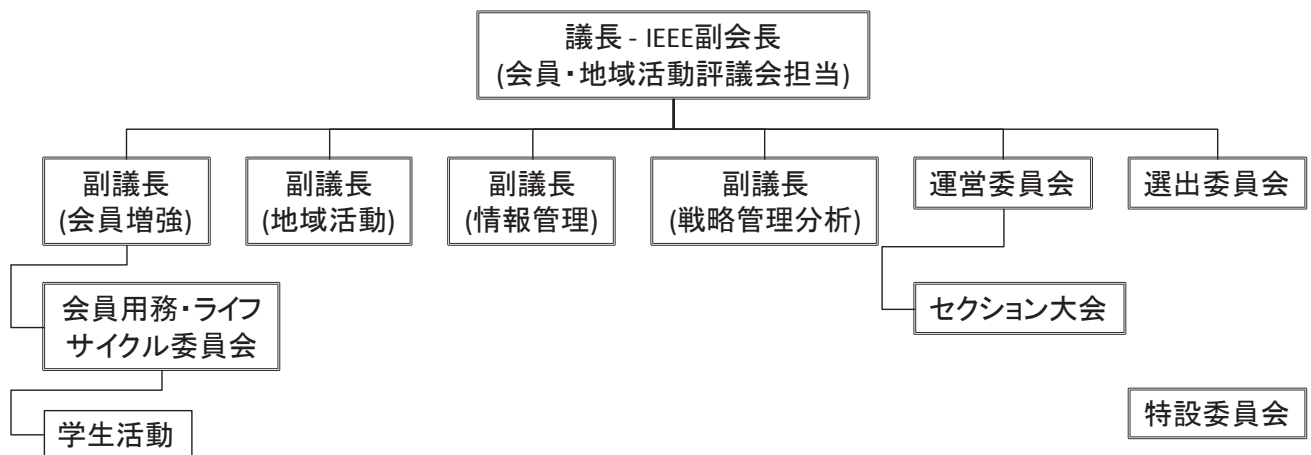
議長 - IEEE副会長
(会員・地域活動評議会担当)

副議長
(会員増強)

副議長
(地域活動)

副議長
(情報管理)

副議長
(戦略管理分析)

運営委員会

選出委員会

会員用務・ライフサイクル委員会

セクション大会

学生活動

特設委員会